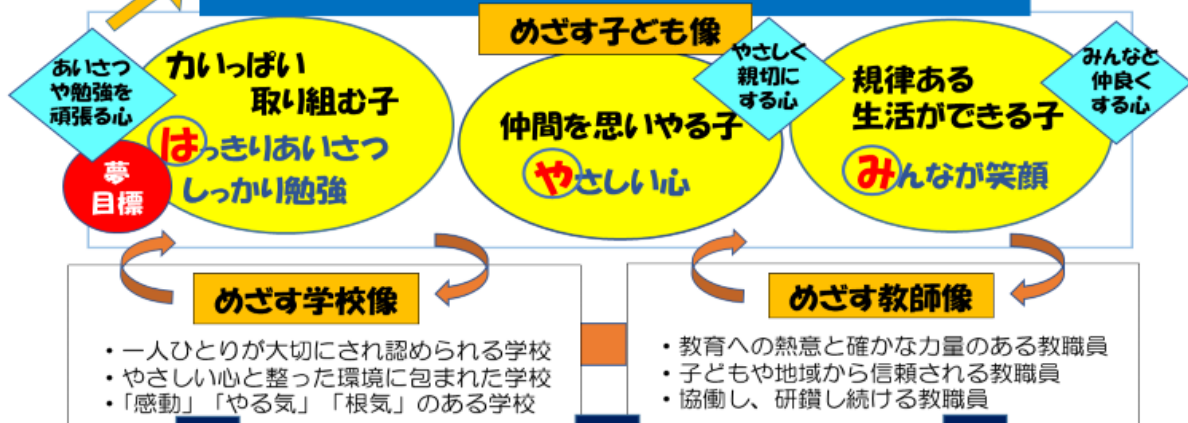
めざす子ども像

あいさつや勉強を頑張る心

力いっぱい取り組む子

はっきりあいさつ
しっかり勉強

夢
目標

やさしく親切にする心

仲間を思いやる子

やさしい心

規律ある生活ができる子

みんなと仲良くする心

みんなが笑顔

めざす学校像

・一人ひとりが大切にされ認められる学校
・やさしい心と整った環境に包まれた学校
・「感動」「やる気」「根気」のある学校

めざす教師像

・教育への熱意と確かな力量のある教職員
・子どもや地域から信頼される教職員
・協働し、研鑽し続ける教職員